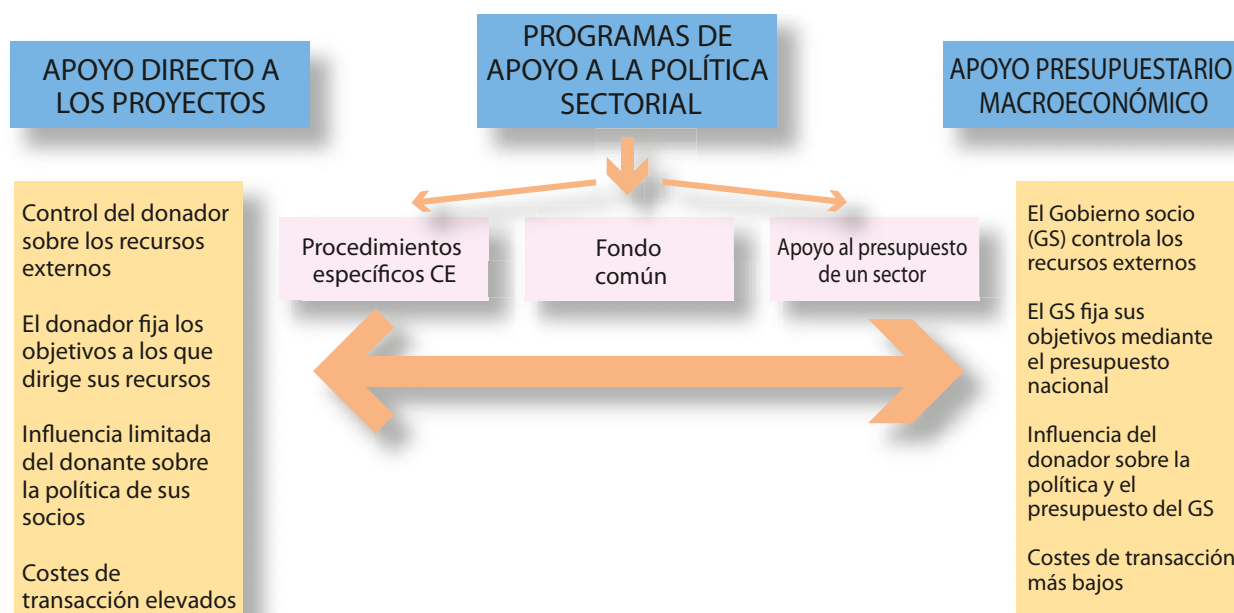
APOYO DIRECTO A LOS PROYECTOS

PROGRAMAS DE APOYO A LA POLÍTICA SECTORIAL

APOYO PRESUPUESTARIO MACROECONÓMICO

Control del donador sobre los recursos externos

El donador fija los objetivos a los que dirige sus recursos

Influencia limitada del donante sobre la política de sus socios

Costes de transacción elevados

Procedimientos específicos CE

Fondo común

Apoyo al presupuesto de un sector

El Gobierno socio (GS) controla los recursos externos

El GS fija sus objetivos mediante el presupuesto nacional

Influencia del donador sobre la política y el presupuesto del GS

Costes de transacción más bajos